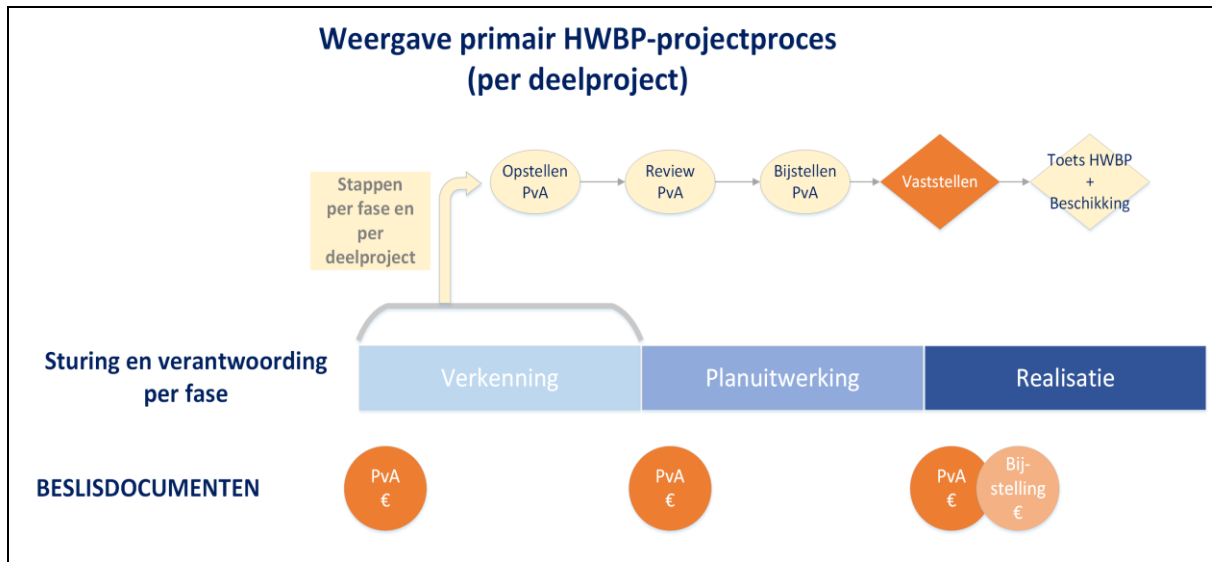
Weergave primair HWBP-projectproces
(per deelproject)

Stappen per fase en per deelproject

Opstellen PvA

Review PvA

Bijstellen PvA

Vaststellen

Toets HWBP + Beschikking

Sturing en verantwoording per fase

Verkenning

Planuitwerking

Realisatie

BESLISDOCUMENTEN

PvA €

PvA €

PvA €

Bij-stelling €